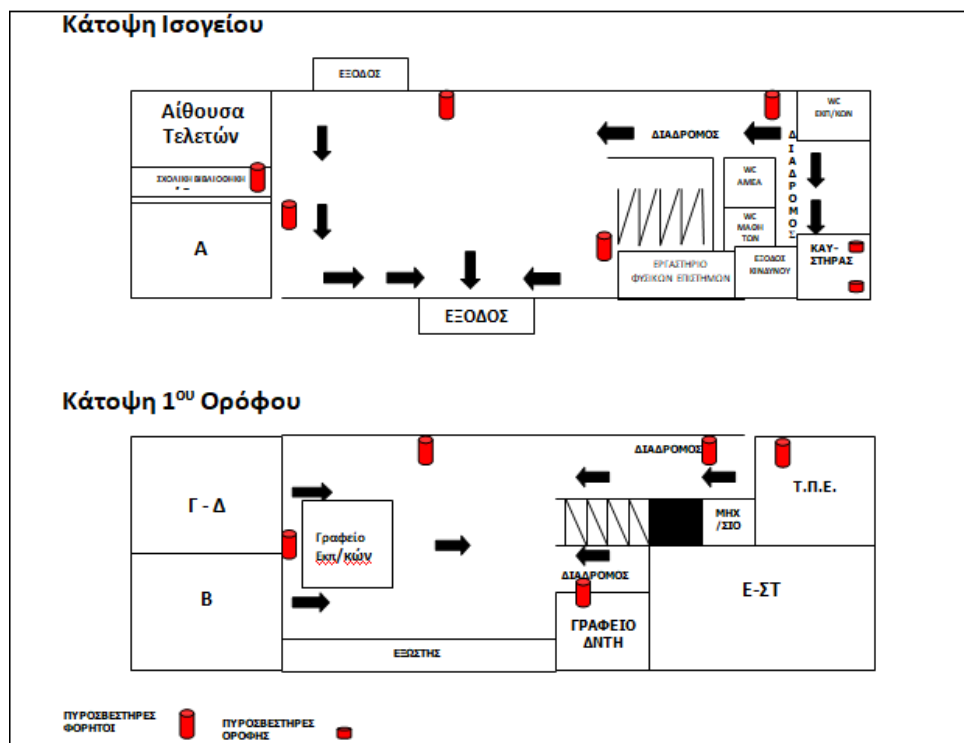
Κάτοψη Ισογείου

ΕΞΟΔΟΣ

Αίθουσα Τελετών

ΣΧΟΛΙΚΗ ΒΙΒΛΙΟΘΗΚΗ

Α

ΔΙΑΔΡΟΜΟΣ

WC ΕΚΠ/ΚΩΝ

ΔΙΑΔΡΟΜΟΣ

WC ΑΜΕΑ

WC ΜΑΘΗΤΩΝ

ΕΡΓΑΣΤΗΡΙΟ ΦΥΣΙΚΩΝ ΕΠΙΣΤΗΜΩΝ

ΕΞΟΔΟΣ ΚΙΝΔΥΝΟΥ

ΚΑΥΣΤΗΡΑΣ

ΕΞΟΔΟΣ

Κάτοψη 1$^{ου}$ Ορόφου

ΔΙΑΔΡΟΜΟΣ

Γ - Δ

Γραφείο Εκπ/κών

ΜΗΧ/ΣΙΟ

Τ.Π.Ε.

ΔΙΑΔΡΟΜΟΣ

Β

Ε-ΣΤ

ΓΡΑΦΕΙΟ ΔΝΤΗ

ΕΞΩΣΤΗΣ

ΠΥΡΟΣΒΕΣΤΗΡΕΣ ΦΟΡΗΤΟΙ

ΠΥΡΟΣΒΕΣΤΗΡΕΣ ΟΡΟΦΗΣ